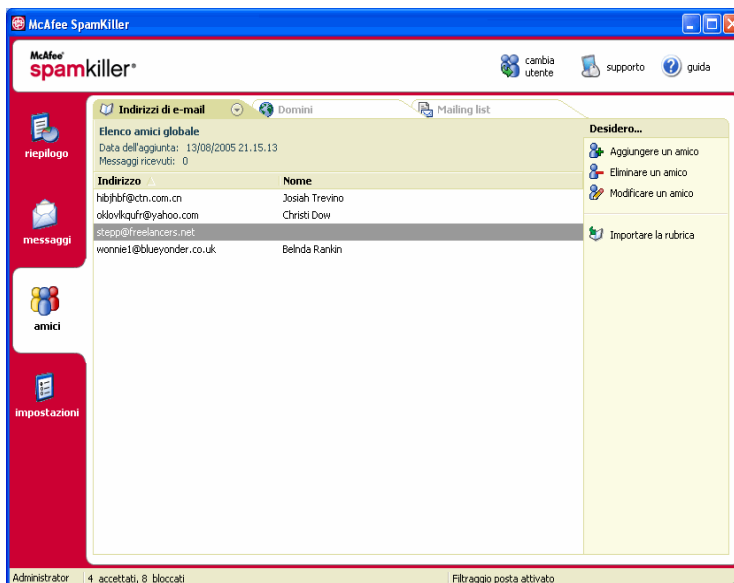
McAfee SpamKiller

McAfee spamkiller®

cambia utente

supporto

guida

riepilogo

messaggi

amici

impostazioni

Indirizzi di e-mail

Domini

Mailing list

Elenco amici globale
Data dell'aggiunta: 13/08/2005 21.15.13
Messaggi ricevuti: 0

| Indirizzo | Nome |
|---|---|
| hibjhbf@ctn.com.cn | Josiah Trevino |
| oklovlkqufr@yahoo.com | Christi Dow |
| stepp@freelancers.net | |
| wonnie1@blueyonder.co.uk | Belnda Rankin |

Desidero...

Aggiungere un amico

Eliminare un amico

Modificare un amico

Importare la rubrica

Administrator

4 accettati, 8 bloccati

Filtraggio posta attivato